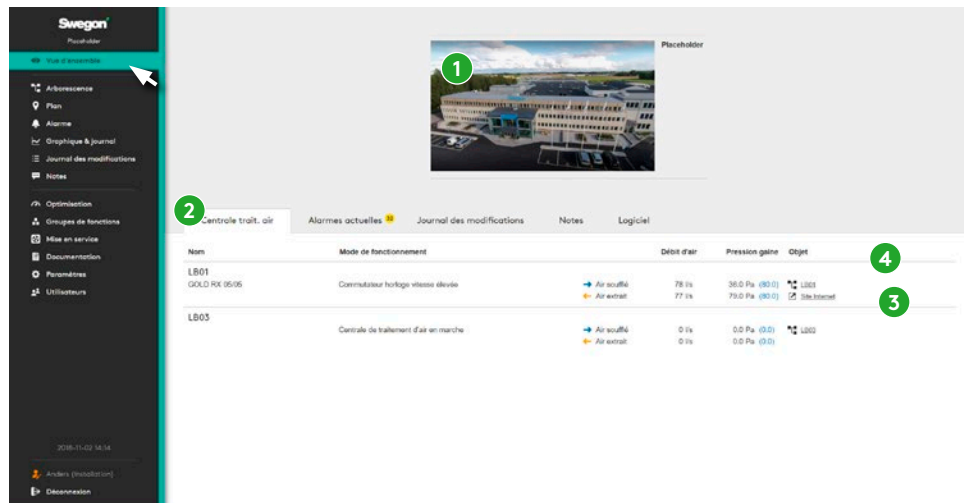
Swegon
Placeholder

Vue d'ensemble

Arborescence
Plan
Alarme
Graphique & journal
Journal des modifications
Notes

Optimisation
Groupes de fonctions
Mise en service
Documentation
Paramètres
Utilisateurs

2018-11-02 14:14

Anders (Installation)
Déconnexion

1

Placeholder

2

Centrale trait. air | Alarmes actuelles 33 | Journal des modifications | Notes | Logiciel

| Nom | Mode de fonctionnement | | Débit d'air | Pression gaine | Objet |
|---|---|---|---|---|---|
| LB01<br>GOLD RX 05/05 | Commutateur horloge vitesse élevée | Air soufflé<br>Air extrait | 78 l/s<br>77 l/s | 36.0 Pa (80.0)<br>79.0 Pa (80.0) | LB01<br>Site Internet |
| LB03 | Centrale de traitement d'air en marche | Air soufflé<br>Air extrait | 0 l/s<br>0 l/s | 0.0 Pa (0.0)<br>0.0 Pa (0.0) | LB03 |

4

3